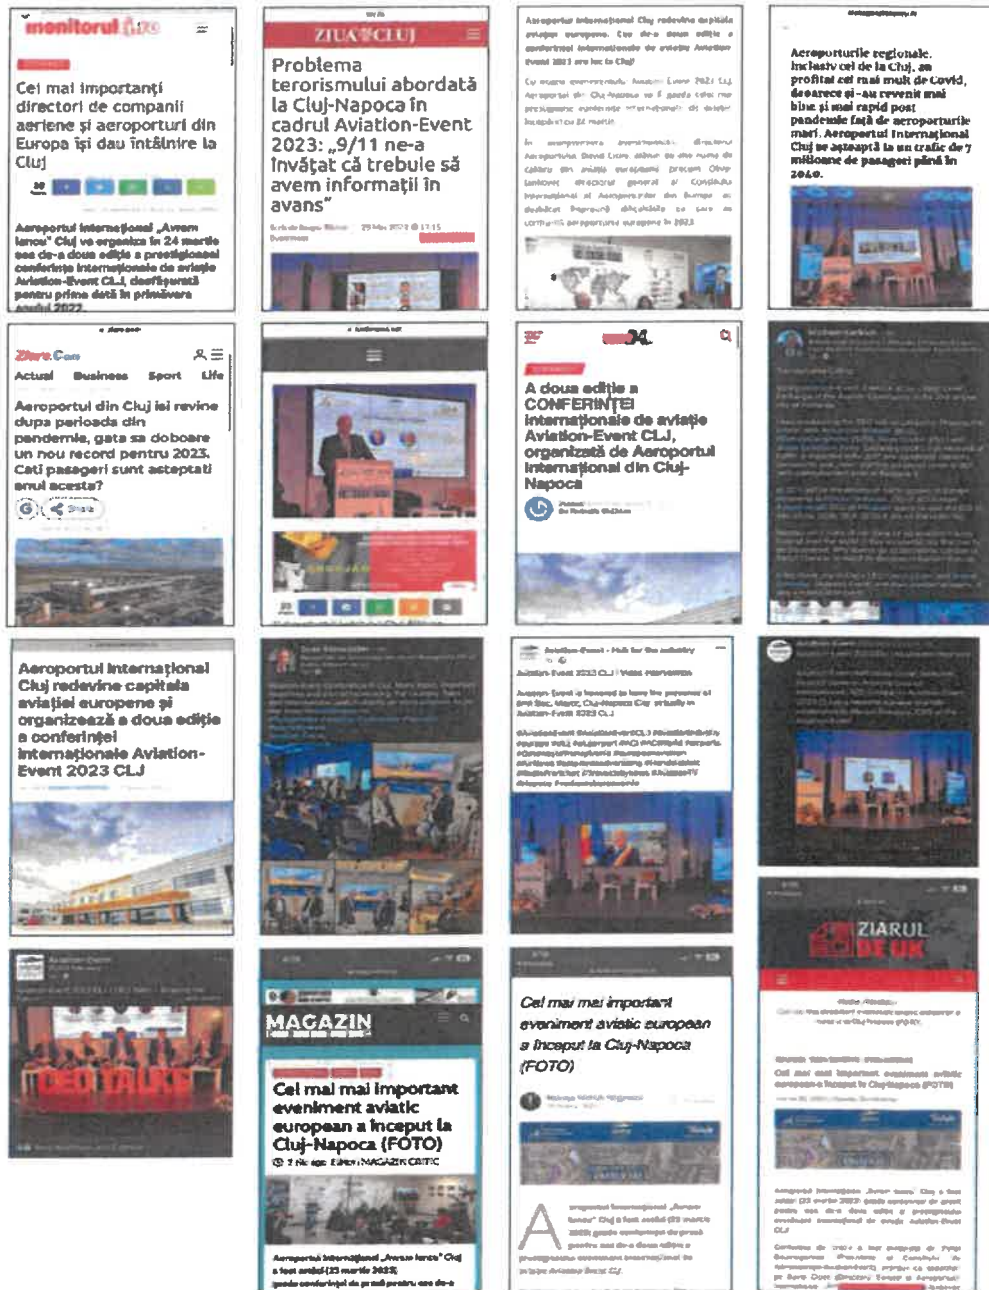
monitorul

Cei mai importanți directori de companii aeriene și aeroporturi din Europa își dau întâlnire la Cluj

Aeroportul Internațional „Avram Iancu" Cluj va organiza în 24 martie cea de-a doua ediție a prestigioasei conferințe internaționale de aviație Aviation-Event CLJ, desfășurată pentru prima dată în primăvara anului 2022.

ZIUA CLUJ

Problema terorismului abordată la Cluj-Napoca în cadrul Aviation-Event 2023: „9/11 ne-a învățat că trebuie să avem informații în avans"

Aeroportul Internațional Cluj redevine capitala aviației europene. Cea de-a doua ediție a conferinței internaționale de aviație Aviation-Event 2023 are loc la Cluj

Aeroporturile regionale, inclusiv cel de la Cluj, au profitat cel mai mult de Covid, deoarece și-au revenit mai bine și mai rapid post pandemie față de aeroporturile mari. Aeroportul Internațional Cluj se așteaptă la un trafic de 7 milioane de pasageri până în 2040.

Ziare.Com

Actual Business Sport Life

Aeroportul din Cluj își revine după perioada din pandemie, gata să doboare un nou record pentru 2023. Câți pasageri sunt așteptați anul acesta?

Share

A doua ediție a CONFERINȚEI internaționale de aviație Aviation-Event CLJ, organizată de Aeroportul Internațional din Cluj-Napoca

Aeroportul Internațional Cluj redevine capitala aviației europene și organizează a doua ediție a conferinței internaționale Aviation-Event 2023 CLJ

Aviation-Event 2023 CLJ

TEDTALKS

MAGAZIN

Cel mai mai important eveniment aviatic european a început la Cluj-Napoca (FOTO)

Aeroportul Internațional „Avram Iancu" Cluj a fost astăzi (23 martie 2023) gazda conferinței de profil pentru cea de-a

Cel mai mai important eveniment aviatic european a început la Cluj-Napoca (FOTO)

A

ZIARUL DE UK

Cel mai mai important eveniment aviatic european a început la Cluj-Napoca (FOTO)